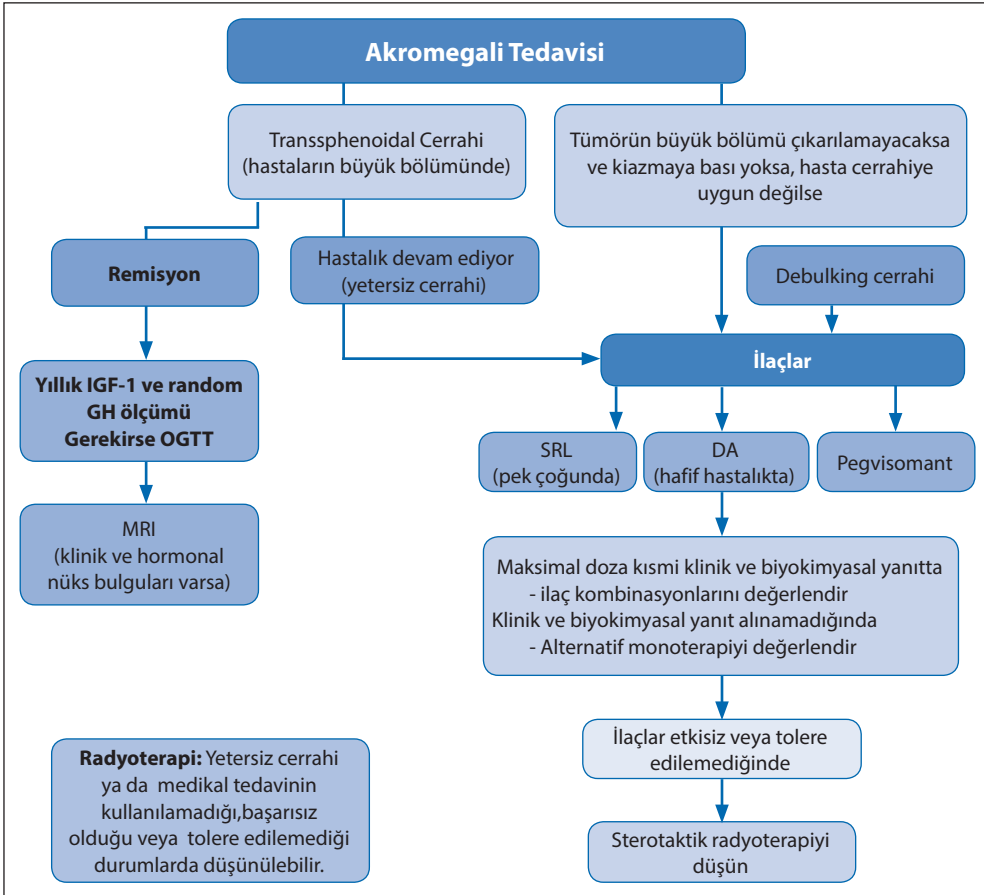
Akromegali Tedavisi

Transsphenoidal Cerrahi
(hastaların büyük bölümünde)

Tümörün büyük bölümü çıkarılamayacaksa ve kiazmaya bası yoksa, hasta cerrahiye uygun değilse

Remisyon

Hastalık devam ediyor
(yetersiz cerrahi)

Debulking cerrahi

İlaçlar

Yıllık IGF-1 ve random GH ölçümü Gerekirse OGTT

SRL
(pek çoğunda)

DA
(hafif hastalıkta)

Pegvisomant

MRI
(klinik ve hormonal nüks bulguları varsa)

Maksimal doza kısmi klinik ve biyokimyasal yanıtta
- ilaç kombinasyonlarını değerlendir
Klinik ve biyokimyasal yanıt alınamadığında
- Alternatif monoterapiyi değerlendir

İlaçlar etkisiz veya tolere edilemediğinde

Radyoterapi: Yetersiz cerrahi ya da medikal tedavinin kullanılamadığı,başarısız olduğu veya tolere edilemediği durumlarda düşünülebilir.

Sterotaktik radyoterapiyi düşün